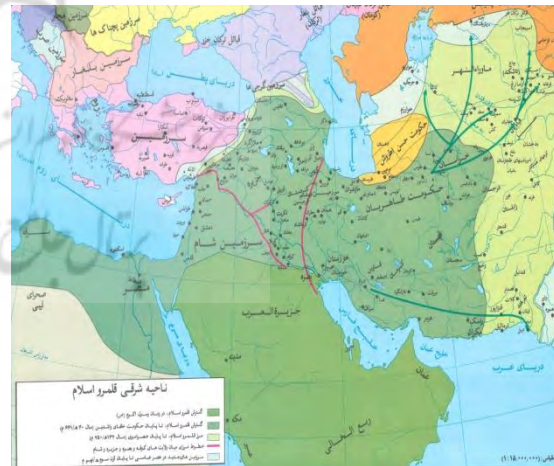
سرزمین چیچاک ها

ایل ارکان ها

دریای سیاه

سرزمین سلجوقیان

ماوراءالنهر

حکومت حسن جلایری

حکومت طاهریان

روم

سرزمین شام

خوزستان

جزیرة العرب

صحرای لیبی

دریای عرب

ربع الخالی

ناحیه شرقی قلمرو اسلام

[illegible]

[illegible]

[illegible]

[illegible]

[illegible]

مقیاس ۱:۱۶,۰۰۰,۰۰۰